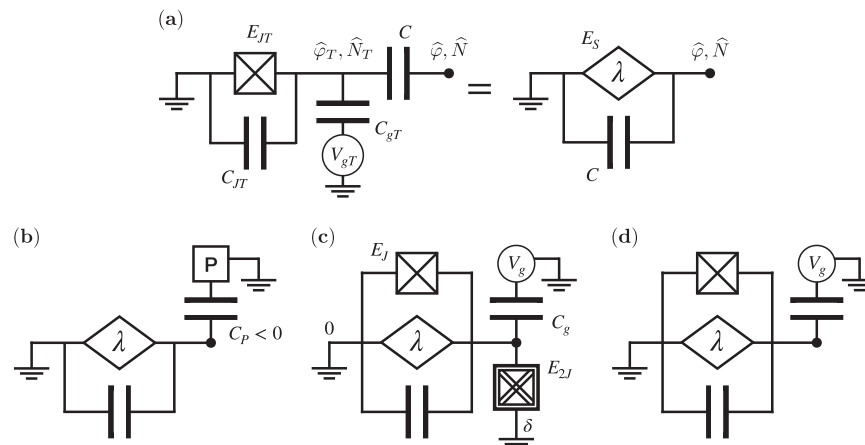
(a)

$E_{JT}$

$\widehat{\varphi}_T, \widehat{N}_T$

$C$

$\widehat{\varphi}, \widehat{N}$

=

$E_S$

$\lambda$

$\widehat{\varphi}, \widehat{N}$

$C_{gT}$

$V_{gT}$

$C_{JT}$

$C$

(b)

P

$\lambda$

$C_P < 0$

(c)

$E_J$

$V_g$

0

$\lambda$

$C_g$

$E_{2J}$

$\delta$

(d)

$V_g$

$\lambda$